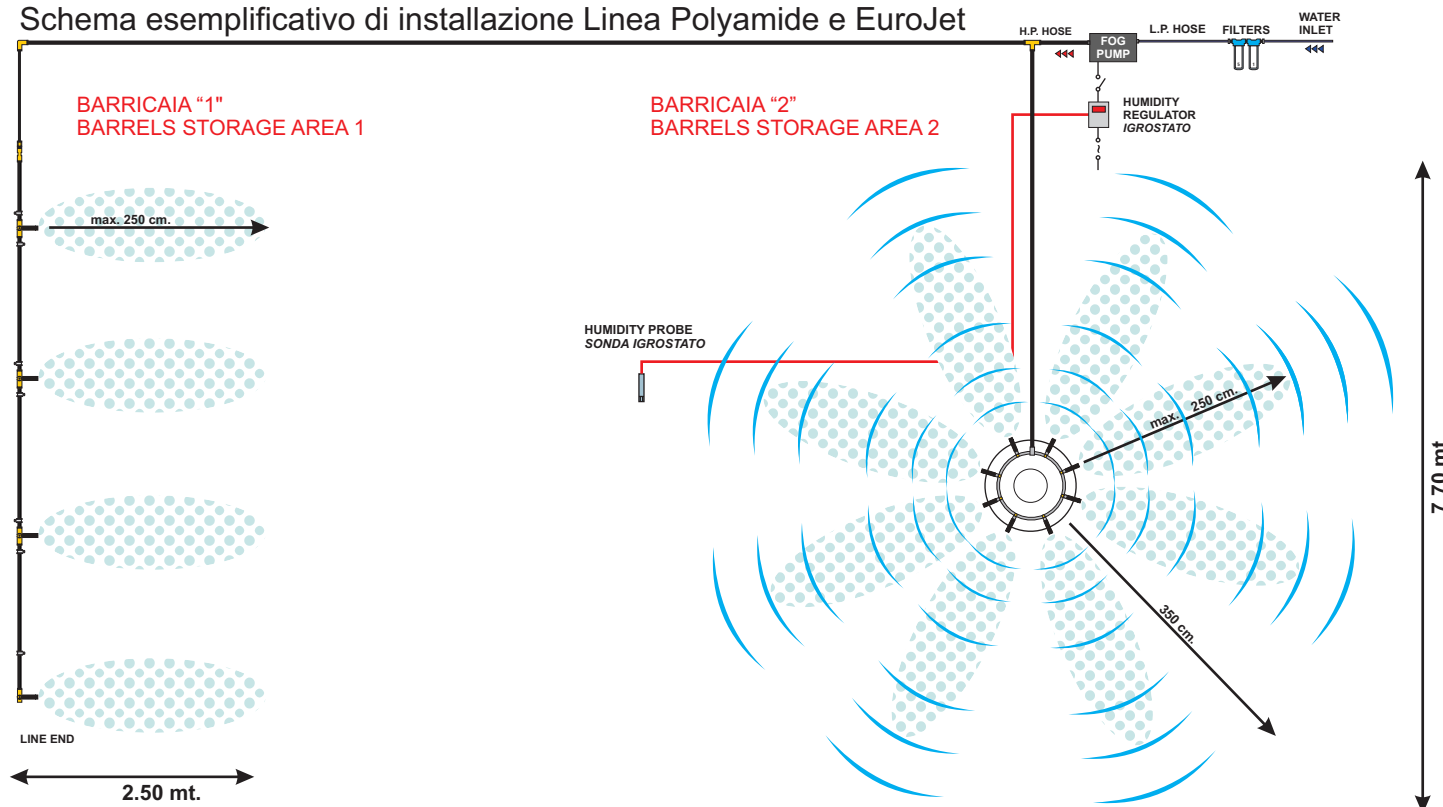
Schema esemplificativo di installazione Linea Polyamide e EuroJet

H.P. HOSE
FOG PUMP
L.P. HOSE
FILTERS
WATER INLET

BARRICAIA "1"
BARRELS STORAGE AREA 1

BARRICAIA "2"
BARRELS STORAGE AREA 2

HUMIDITY REGULATOR
*IGROSTATO*

max. 250 cm.

HUMIDITY PROBE
*SONDA IGROSTATO*

max. 250 cm.

350 cm.

7.70 mt

LINE END

2.50 mt.